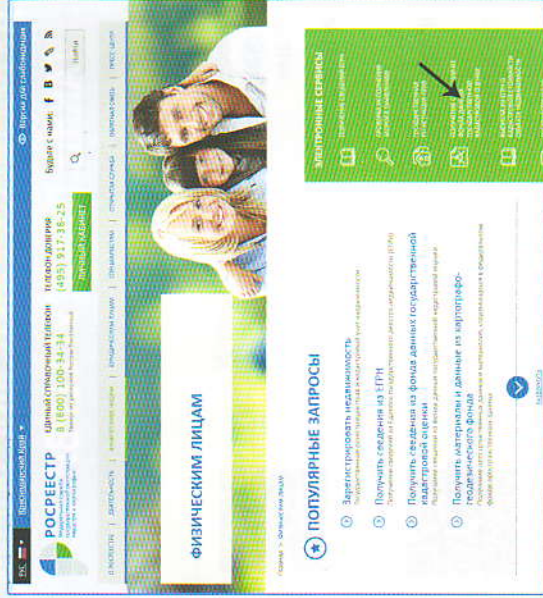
Краснодарский край

Версия для слабовидящих

РОСРЕЕСТР

Федеральная служба государственной регистрации, кадастра и картографии

ЕДИНЫЙ СПРАВОЧНЫЙ ТЕЛЕФОН
8 (800) 100-34-34

ТЕЛЕФОН ДОВЕРИЯ
(495) 917-38-25

ЛИЧНЫЙ КАБИНЕТ

Будьте с нами: f В

Найти

О ВЕДОМСТВЕ | ДЕЯТЕЛЬНОСТЬ | ФИЗИЧЕСКИМ ЛИЦАМ | ЮРИДИЧЕСКИМ ЛИЦАМ | ГОСУСЛУГИ | ОТКРЫТАЯ СЛУЖБА | ОБРАТНАЯ СВЯЗЬ | ПРЕСС-ЦЕНТР

ФИЗИЧЕСКИМ ЛИЦАМ

Главная > Физическим лицам

ПОПУЛЯРНЫЕ ЗАПРОСЫ

Зарегистрировать недвижимость
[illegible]

Получить сведения из ЕГРН
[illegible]

Получить сведения из фонда данных государственной кадастровой оценки
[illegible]

Получить материалы и данные из картографо-геодезического фонда
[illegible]

ЭЛЕКТРОННЫЕ СЕРВИСЫ

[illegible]

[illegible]

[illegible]

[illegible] КАДАСТРОВОЙ ОЦЕНКИ

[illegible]